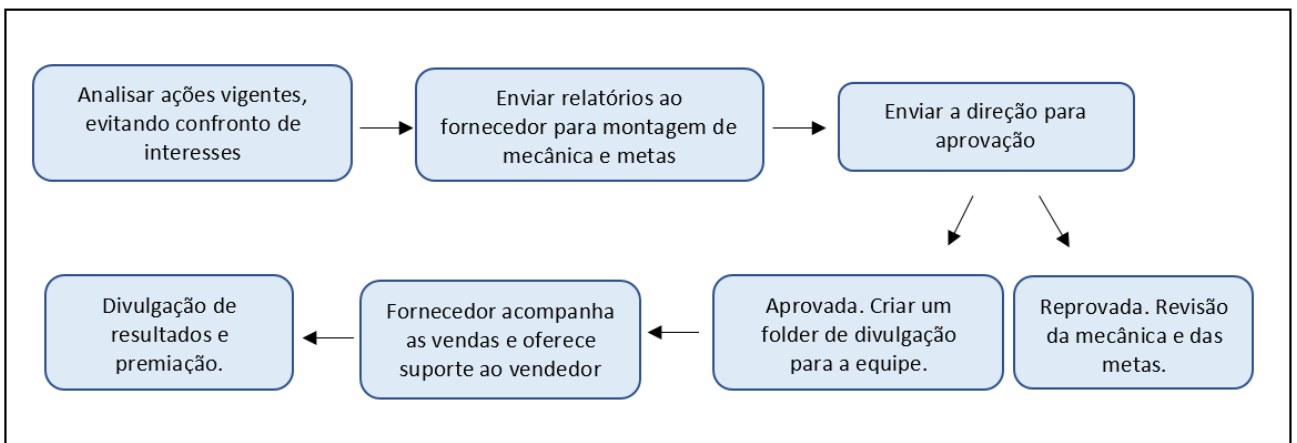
Analisar ações vigentes, evitando confronto de interesses

Enviar relatórios ao fornecedor para montagem de mecânica e metas

Enviar a direção para aprovação

Aprovada. Criar um folder de divulgação para a equipe.

Reprovada. Revisão da mecânica e das metas.

Fornecedor acompanha as vendas e oferece suporte ao vendedor

Divulgação de resultados e premiação.